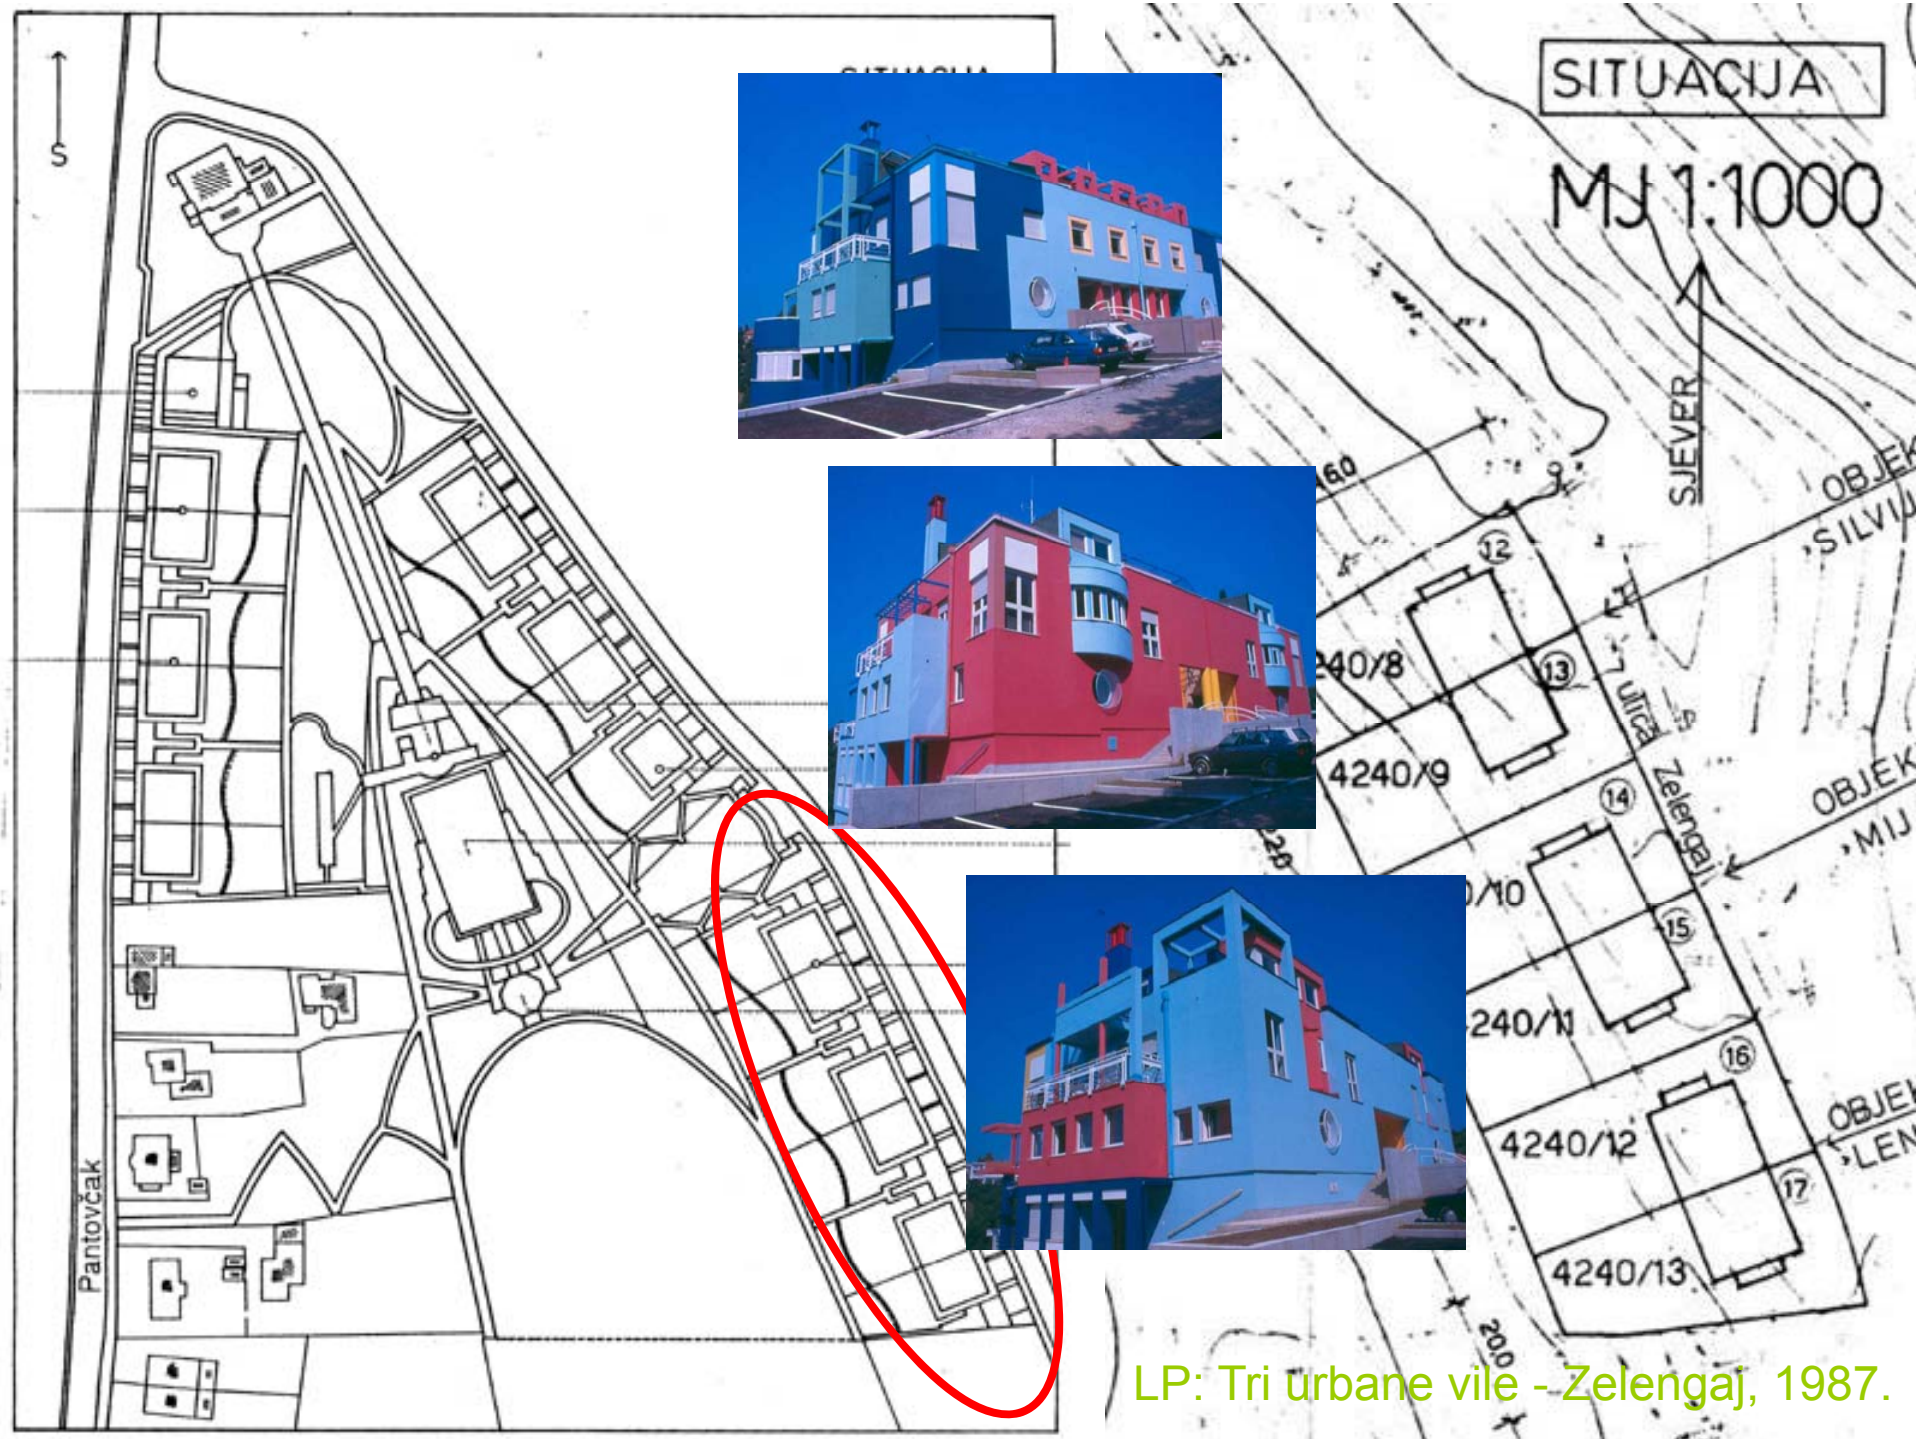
S

SITUACIJA

Pantovčak

SITUACIJA

MJ 1:1000

SJEVER

160

OBJEK
SILVIJ

12

240/8

13

ulica

4240/9

Zelengaj

14

OBJEK
MIJ

220

0/10

15

240/11

16

OBJEK
LEN

4240/12

17

4240/13

200

LP: Tri urbane vile - Zelengaj, 1987.